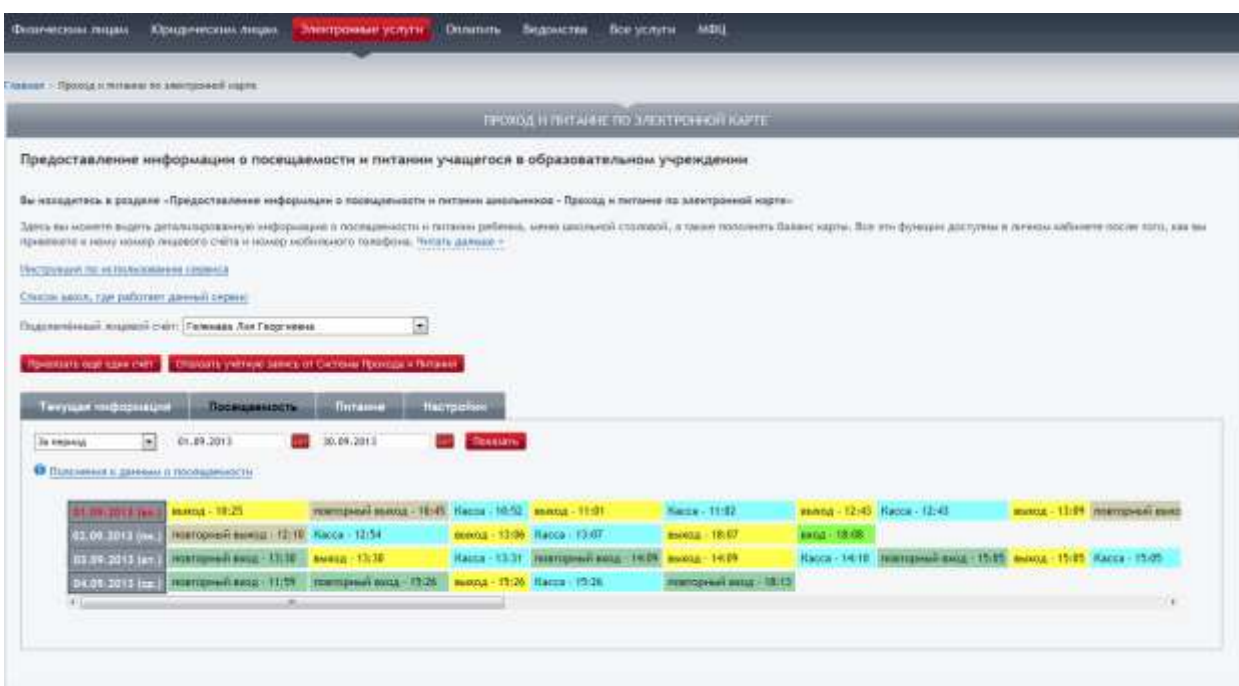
Физическим лицам Юридическим лицам Электронные услуги Оплатить Ведомства Все услуги МФЦ

Главная › Проход и питание по электронной карте

ПРОХОД И ПИТАНИЕ ПО ЭЛЕКТРОННОЙ КАРТЕ

Предоставление информации о посещаемости и питании учащегося в образовательном учреждении

Вы находитесь в разделе «Предоставление информации о посещаемости и питании школьников - Проход и питание по электронной карте»

Здесь вы можете видеть детализированную информацию о посещаемости и питании ребенка, меню школьной столовой, а также пополнять баланс карты. Все эти функции доступны в личном кабинете после того, как вы привяжете к нему номер лицевого счёта и номер мобильного телефона. Читать дальше »

Инструкция по использованию сервиса

Список школ, где работает данный сервис

Подключённый лицевой счёт: Галкина Лия Георгиевна

Привязать ещё один счёт Отвязать учетную запись от Системы Прохода и Питания

Текущая информация Посещаемость Питание Настройки

За период 01.09.2013 30.09.2013 Показать

Пояснения к данным о посещаемости

| 01.09.2013 (вс.) | выход - 10:25 | повторный выход - 10:45 | Касса - 10:52 | выход - 11:01 | Касса - 11:02 | выход - 12:43 | Касса - 12:43 | выход - 13:09 | повторный выхо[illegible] |
|---|---|---|---|---|---|---|---|---|---|
| 02.09.2013 (пн.) | повторный выход - 12:10 | Касса - 12:54 | выход - 13:06 | Касса - 13:07 | выход - 18:07 | вход - 18:08 | | | |
| 03.09.2013 (вт.) | повторный вход - 13:30 | выход - 13:30 | Касса - 13:31 | повторный вход - 14:09 | выход - 14:09 | Касса - 14:10 | повторный вход - 15:05 | выход - 15:05 | Касса - 15:05 |
| 04.09.2013 (ср.) | повторный вход - 11:59 | повторный вход - 15:26 | выход - 15:26 | Касса - 15:26 | повторный вход - 18:13 | | | | |